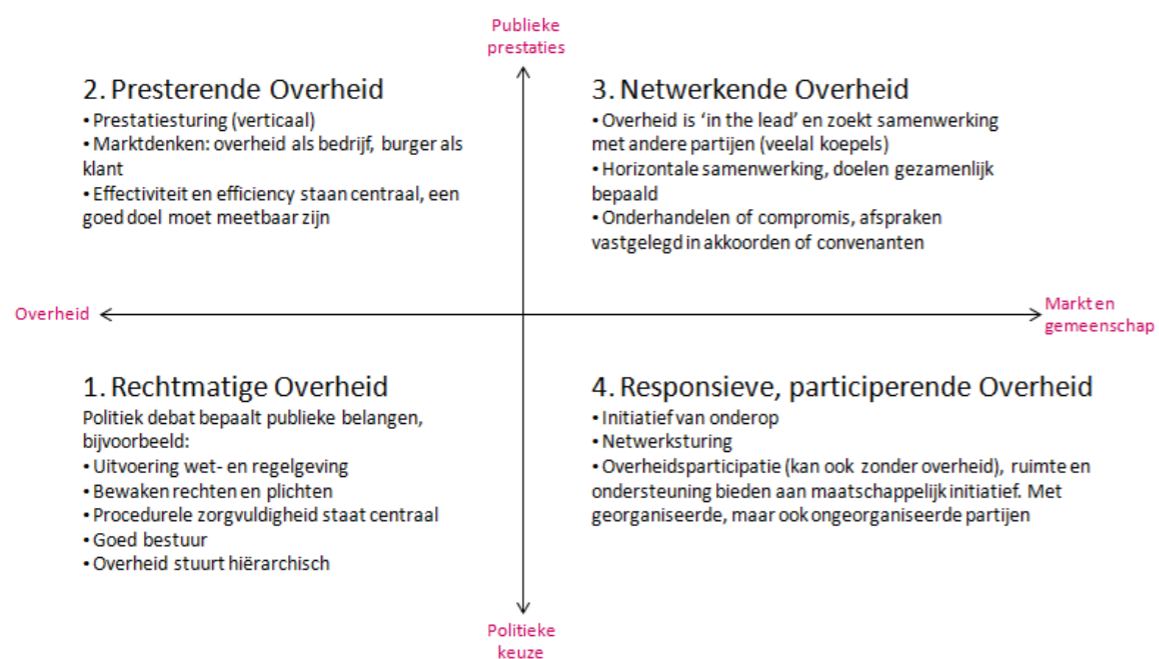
Publieke prestaties

2. Presterende Overheid
• Prestatiesturing (verticaal)
• Marktdenken: overheid als bedrijf, burger als klant
• Effectiviteit en efficiency staan centraal, een goed doel moet meetbaar zijn

3. Netwerkende Overheid
• Overheid is 'in the lead' en zoekt samenwerking met andere partijen (veelal koepels)
• Horizontale samenwerking, doelen gezamenlijk bepaald
• Onderhandelen of compromis, afspraken vastgelegd in akkoorden of convenanten

Overheid

Markt en gemeenschap

1. Rechtmatige Overheid
Politiek debat bepaalt publieke belangen, bijvoorbeeld:
• Uitvoering wet- en regelgeving
• Bewaken rechten en plichten
• Procedurele zorgvuldigheid staat centraal
• Goed bestuur
• Overheid stuurt hiërarchisch

4. Responsieve, participerende Overheid
• Initiatief van onderop
• Netwerksturing
• Overheidsparticipatie (kan ook zonder overheid), ruimte en ondersteuning bieden aan maatschappelijk initiatief. Met georganiseerde, maar ook ongeorganiseerde partijen

Politieke keuze